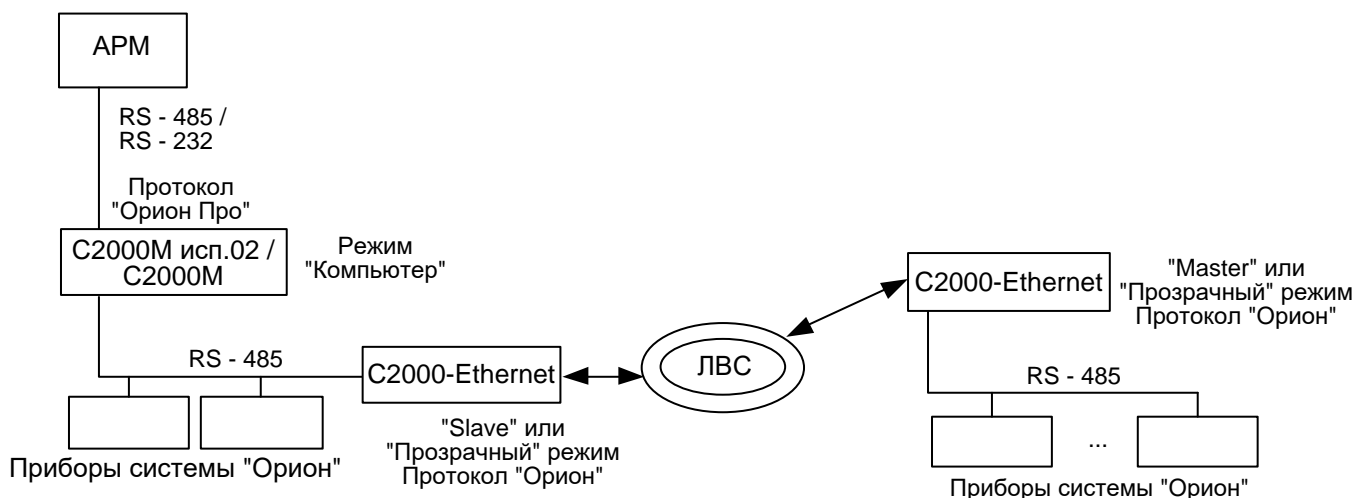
АРМ

RS - 485 /
RS - 232

Протокол
"Орион Про"

С2000М исп.02 /
С2000М

Режим
"Компьютер"

RS - 485

С2000-Ethernet

"Slave" или
"Прозрачный" режим
Протокол "Орион"

Приборы системы "Орион"

ЛВС

С2000-Ethernet

"Master" или
"Прозрачный" режим
Протокол "Орион"

RS - 485

...

Приборы системы "Орион"